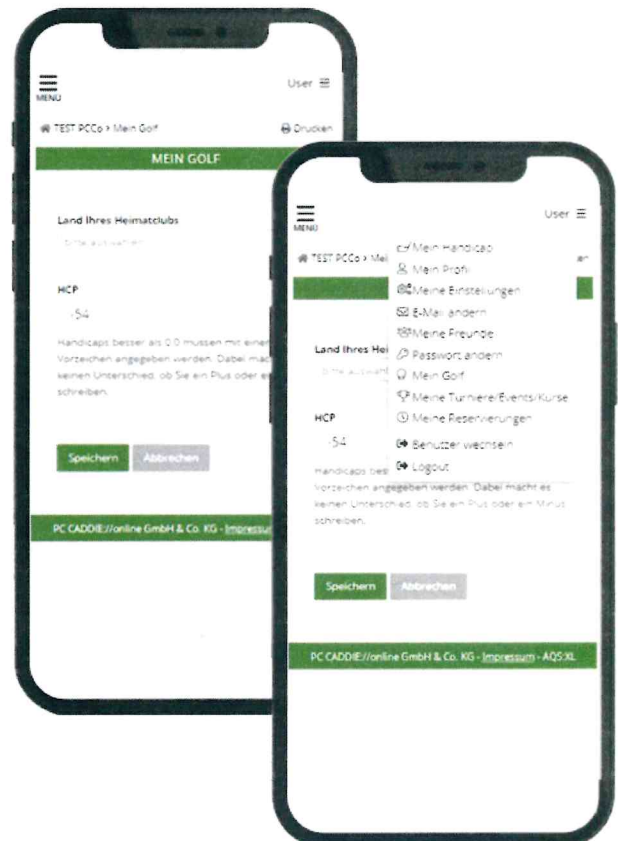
MENU

User

TEST PCCo > Mein Golf

Drucken

MEIN GOLF

Land Ihres Heimatclubs

Bitte auswählen

HCP

-54

Handicaps besser als 0.0 müssen mit einem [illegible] Vorzeichen angegeben werden. Dabei macht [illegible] keinen Unterschied, ob Sie ein Plus oder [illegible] schreiben.

Speichern

Abbrechen

PC CADDIE://online GmbH & Co. KG - Impressum

MENU

User

TEST PCCo > Mei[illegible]

Mein Handicap

Mein Profil

Meine Einstellungen

E-Mail ändern

Meine Freunde

Passwort ändern

Mein Golf

Meine Turniere/Events/Kurse

Meine Reservierungen

Benutzer wechseln

Logout

Land Ihres Hei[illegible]

Bitte auswä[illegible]

HCP

-54

Handicaps bes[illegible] Vorzeichen angegeben werden. Dabei macht es keinen Unterschied, ob Sie ein Plus oder ein Minus schreiben.

Speichern

Abbrechen

PC CADDIE://online GmbH & Co. KG - Impressum - AQS:XL